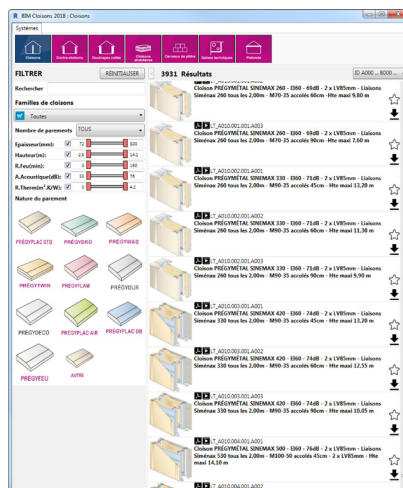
BIM Cloisons 2018 : Cloisons

Systèmes

Cloisons | Contre-cloisons | Doublages collés | Cloisons distributives | Carreaux de plâtre | Gaines techniques | Plafonds

FILTRER

RÉINITIALISER

3931 Résultats

ID A000 ... 8000 ...

Rechercher

Familles de cloisons

Toutes

Nombre de parements TOUS

Epaisseur(mm): 72 | 500

Hauteur(m): 2.5 | 14.1

R.Feu(min): 0 | 180

R.Acoustique(dB): 38 | 78

R.Thermique(K/W): 0 | 4.2

Nature du parement

PRÉGYPLAC STD | PRÉGYDRO | PRÉGYWAB

PRÉGYWIN | PRÉGYFLAM | PRÉGYDUR

PRÉGYDECO | PRÉGYPLAC AIR | PRÉGYPLAC DB

PRÉGYFEU | AUTRE

Cloison PRÉGYMÉTAL SINEMAX 260 - EI60 - 69dB - 2 x LV85mm - Liaisons Siménax 260 tous les 2,00m - M70-35 accolés 60cm - Hte maxi 9,80 m

LT_A010.001.001.A003
Cloison PRÉGYMÉTAL SINEMAX 260 - EI60 - 69dB - 2 x LV85mm - Liaisons Siménax 260 tous les 2,00m - M70-35 accolés 90cm - Hte maxi 7,60 m

LT_A010.002.001.A001
Cloison PRÉGYMÉTAL SINEMAX 330 - EI60 - 71dB - 2 x LV85mm - Liaisons Siménax 260 tous les 2,00m - M90-35 accolés 45cm - Hte maxi 13,20 m

LT_A010.002.001.A002
Cloison PRÉGYMÉTAL SINEMAX 330 - EI60 - 71dB - 2 x LV85mm - Liaisons Siménax 260 tous les 2,00m - M90-35 accolés 60cm - Hte maxi 11,30 m

LT_A010.002.001.A003
Cloison PRÉGYMÉTAL SINEMAX 330 - EI60 - 71dB - 2 x LV85mm - Liaisons Siménax 260 tous les 2,00m - M90-35 accolés 90cm - Hte maxi 9,90 m

LT_A010.003.001.A001
Cloison PRÉGYMÉTAL SINEMAX 420 - EI60 - 74dB - 2 x LV85mm - Liaisons Siménax 330 tous les 2,00m - M90-35 accolés 45cm - Hte maxi 13,20 m

LT_A010.003.001.A002
Cloison PRÉGYMÉTAL SINEMAX 420 - EI60 - 74dB - 2 x LV85mm - Liaisons Siménax 330 tous les 2,00m - M90-35 accolés 60cm - Hte maxi 12,55 m

LT_A010.003.001.A003
Cloison PRÉGYMÉTAL SINEMAX 420 - EI60 - 74dB - 2 x LV85mm - Liaisons Siménax 330 tous les 2,00m - M90-35 accolés 90cm - Hte maxi 10,05 m

LT_A010.004.001.A001
Cloison PRÉGYMÉTAL SINEMAX 500 - EI60 - 76dB - 2 x LV85mm - Liaisons Siménax 530 tous les 2,00m - M100-50 accolés 45cm - 2 x LV85mm - Hte maxi 14,10 m

LT_A010.004.001.A002